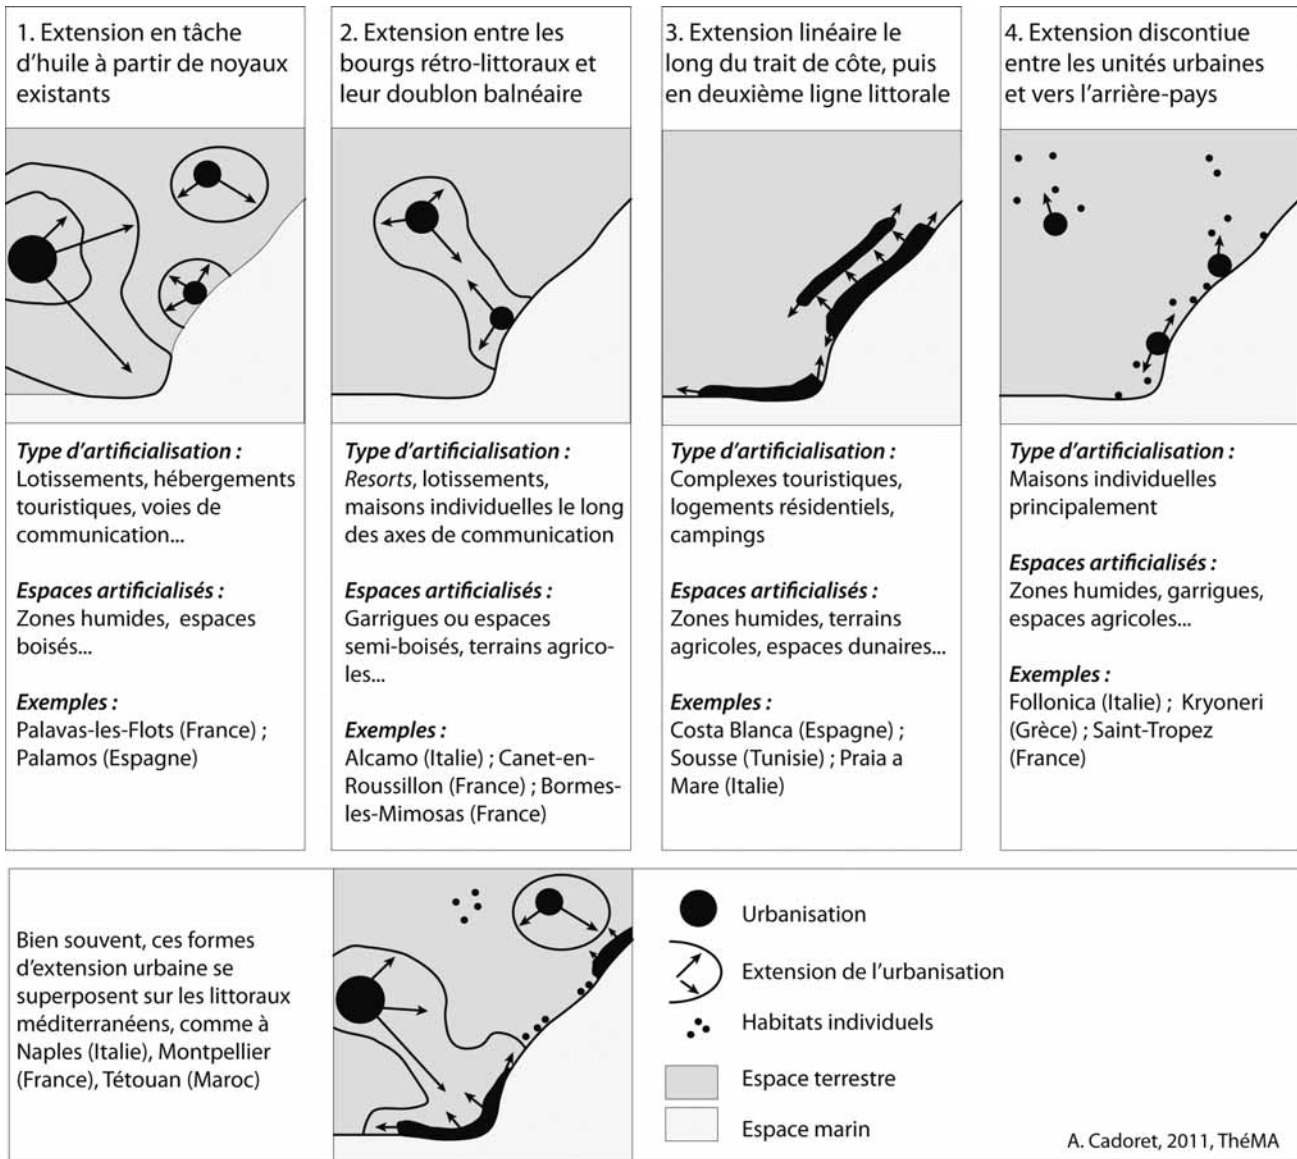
1. Extension en tâche d'huile à partir de noyaux existants

Type d'artificialisation :
Lotissements, hébergements touristiques, voies de communication...

Espaces artificialisés :
Zones humides, espaces boisés...

Exemples :
Palavas-les-Flots (France) ; Palamos (Espagne)

2. Extension entre les bourgs rétro-littoraux et leur doublon balnéaire

Type d'artificialisation :
Resorts, lotissements, maisons individuelles le long des axes de communication

Espaces artificialisés :
Garrigues ou espaces semi-boisés, terrains agricoles...

Exemples :
Alcamo (Italie) ; Canet-en-Roussillon (France) ; Bormes-les-Mimosas (France)

3. Extension linéaire le long du trait de côte, puis en deuxième ligne littorale

Type d'artificialisation :
Complexes touristiques, logements résidentiels, campings

Espaces artificialisés :
Zones humides, terrains agricoles, espaces dunaires...

Exemples :
Costa Blanca (Espagne) ; Sousse (Tunisie) ; Praia a Mare (Italie)

4. Extension discontiue entre les unités urbaines et vers l'arrière-pays

Type d'artificialisation :
Maisons individuelles principalement

Espaces artificialisés :
Zones humides, garrigues, espaces agricoles...

Exemples :
Follonica (Italie) ; Kryoneri (Grèce) ; Saint-Tropez (France)

Bien souvent, ces formes d'extension urbaine se superposent sur les littoraux méditerranéens, comme à Naples (Italie), Montpellier (France), Tétouan (Maroc)

Urbanisation
Extension de l'urbanisation
Habitats individuels
Espace terrestre
Espace marin

A. Cadoret, 2011, ThéMA